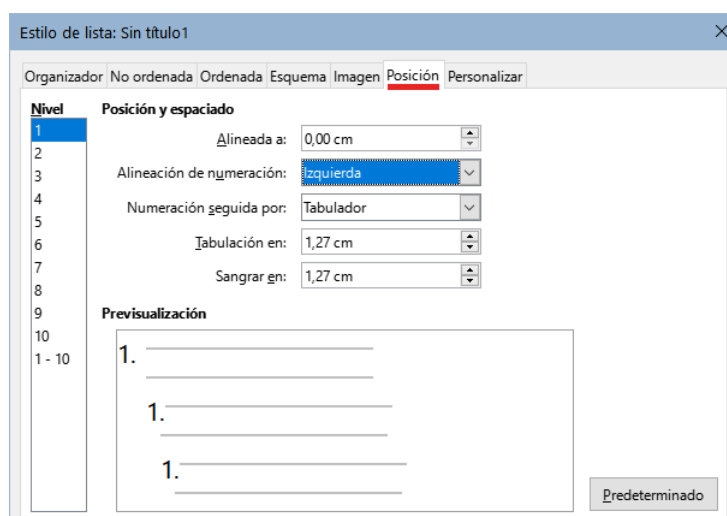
Estilo de lista: Sin título1

Organizador No ordenada Ordenada Esquema Imagen Posición Personalizar

Nivel
1
2
3
4
5
6
7
8
9
10
1 - 10

Posición y espaciado

Alineada a: 0,00 cm

Alineación de numeración: Izquierda

Numeración seguida por: Tabulador

Tabulación en: 1,27 cm

Sangrar en: 1,27 cm

Previsualización

1.

1.

1.

Predeterminado